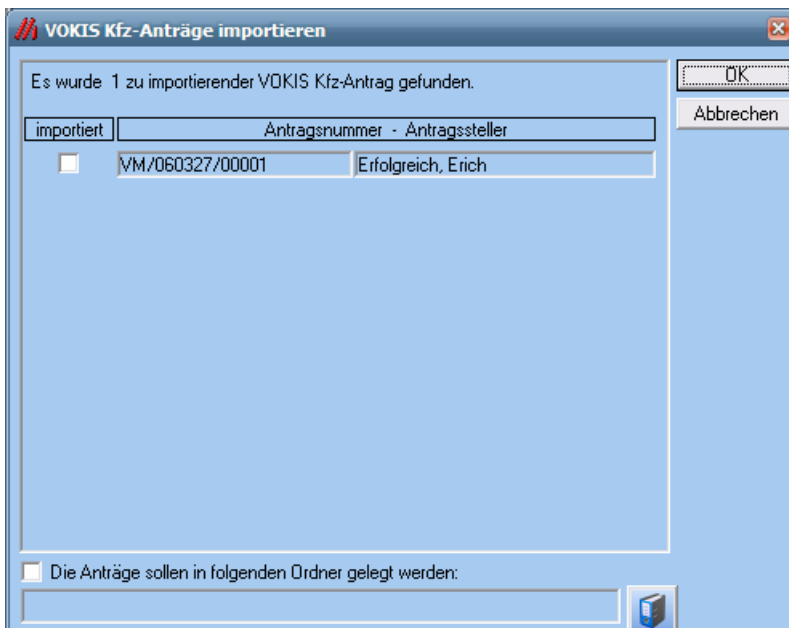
VOKIS Kfz-Anträge importieren

Es wurde 1 zu importierender VOKIS Kfz-Antrag gefunden.

OK

Abbrechen

| importiert | Antragsnummer - Antragssteller | |
|---|---|---|
| ☐ | VM/060327/00001 | Erfolgreich, Erich |

Die Anträge sollen in folgenden Ordner gelegt werden: